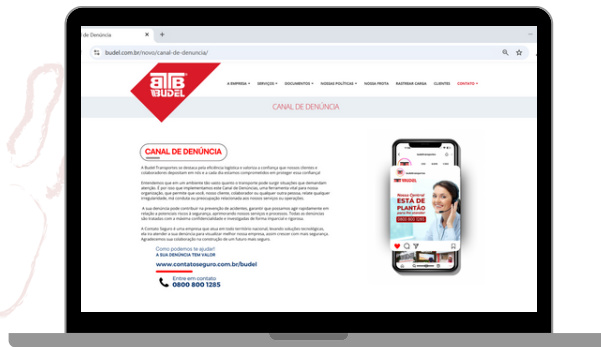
Canal de Denúncia

budel.com.br/novo/canal-de-denuncia/

BUDEL

A EMPRESA SERVIÇOS DOCUMENTOS NOSSAS POLÍTICAS NOSSA FROTA RASTREAR CARGA CLIENTES CONTATO

CANAL DE DENÚNCIA

CANAL DE DENÚNCIA

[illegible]

Como podemos te ajudar?
A SUA DENÚNCIA TEM VALOR

www.contatoseguro.com.br/budel

Entre em contato:
0800 800 1285

BUDEL

Nossa Central
ESTÁ DE PLANTÃO
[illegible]
0800 800 1285